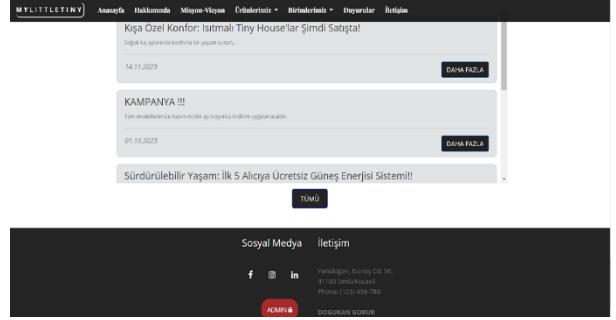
MYLITTLETINY Anasayfa Hakkımızda Misyon-Vizyon Ürünlerimiz ▾ Birimlerimiz ▾ Duyurular İletişim

Kışa Özel Konfor: Isıtmalı Tiny House'lar Şimdi Satışta!

Soğuk kış aylarında konforlu bir yaşam sunan...

14.11.2023

DAHA FAZLA

KAMPANYA !!!

Tüm modellerimize Kasım-Aralık ayı boyunca indirim uygulanacaktır.

01.10.2023

DAHA FAZLA

Sürdürülebilir Yaşam: İlk 5 Alıcıya Ücretsiz Güneş Enerjisi Sistemi!!

TÜMÜ

Sosyal Medya

İletişim

Yenidoğan, Güneş Cd. 56, 41100 İzmit/Kocaeli
Phone: (123)-456-789

ADMIN

DOGUHAN GORUR